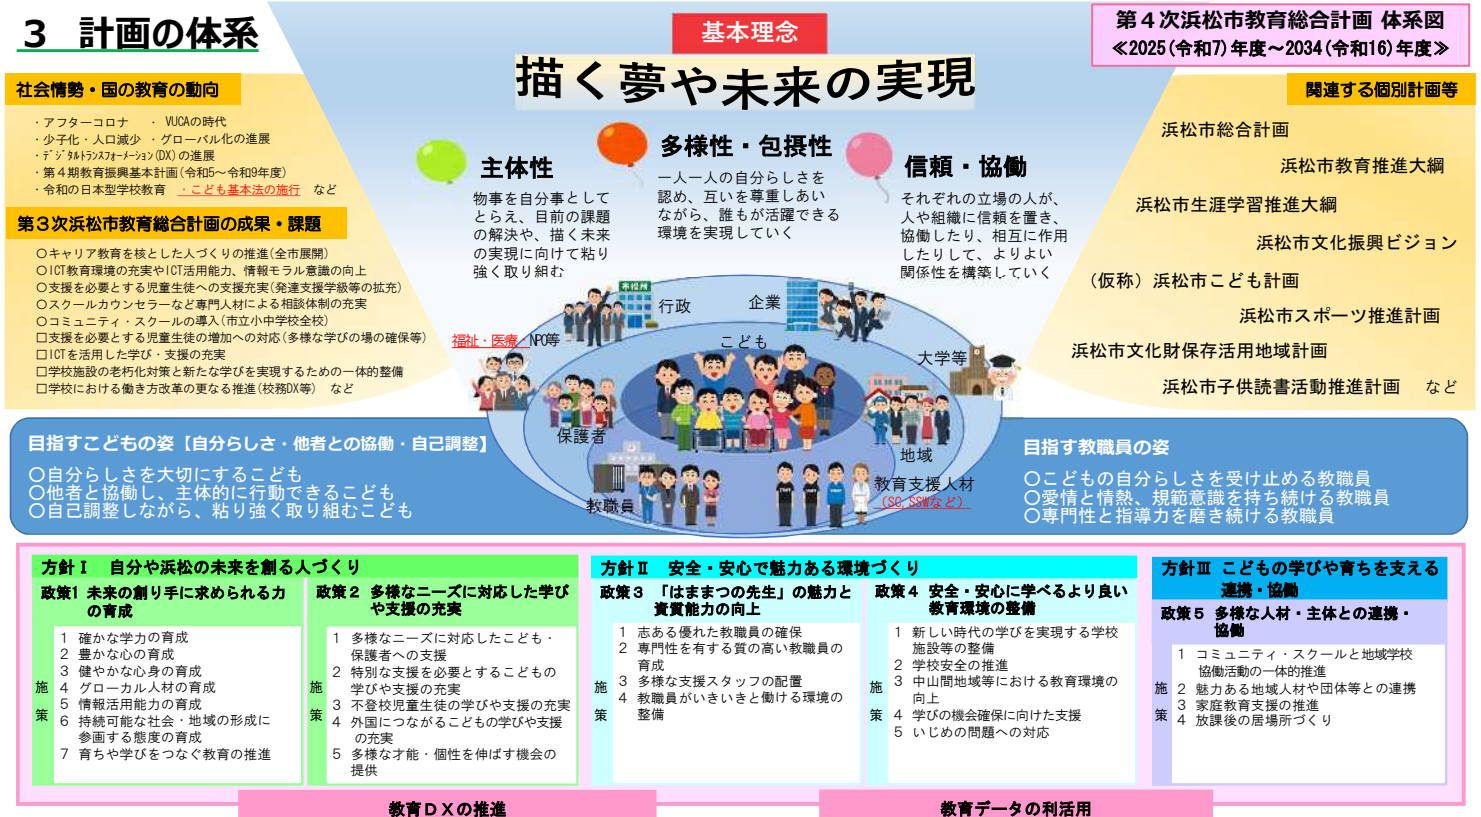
3　計画の体系

基本理念

描く夢や未来の実現

第４次浜松市教育総合計画 体系図
≪2025（令和7）年度～2034（令和16）年度≫

社会情勢・国の教育の動向

・アフターコロナ　・VUCAの時代
・少子化・人口減少　・グローバル化の進展
・デジタルトランスフォーメーション(DX)の進展
・第４期教育振興基本計画（令和5～令和9年度）
・令和の日本型学校教育　・こども基本法の施行　など

第３次浜松市教育総合計画の成果・課題

〇キャリア教育を核とした人づくりの推進(全市展開)
〇ICT教育環境の充実やICT活用能力、情報モラル意識の向上
〇支援を必要とする児童生徒への支援充実(発達支援学級等の拡充)
〇スクールカウンセラーなど専門人材による相談体制の充実
〇コミュニティ・スクールの導入(市立小中学校全校)
□支援を必要とする児童生徒の増加への対応(多様な学びの場の確保等)
□ICTを活用した学び・支援の充実
□学校施設の老朽化対策と新たな学びを実現するための一体的整備
□学校における働き方改革の更なる推進(校務DX等)　など

主体性
物事を自分事としてとらえ、目前の課題の解決や、描く未来の実現に向けて粘り強く取り組む

多様性・包摂性
一人一人の自分らしさを認め、互いを尊重しあいながら、誰もが活躍できる環境を実現していく

信頼・協働
それぞれの立場の人が、人や組織に信頼を置き、協働したり、相互に作用したりして、よりよい関係性を構築していく

関連する個別計画等

浜松市総合計画
浜松市教育推進大綱
浜松市生涯学習推進大綱
浜松市文化振興ビジョン
（仮称）浜松市こども計画
浜松市スポーツ推進計画
浜松市文化財保存活用地域計画
浜松市子供読書活動推進計画　など

行政　企業　こども　福祉・医療　NPO等　大学等　保護者　地域　教職員　教育支援人材（SC、SSWなど）　市役所

目指すこどもの姿【自分らしさ・他者との協働・自己調整】
〇自分らしさを大切にするこども
〇他者と協働し、主体的に行動できるこども
〇自己調整しながら、粘り強く取り組むこども

目指す教職員の姿
〇こどもの自分らしさを受け止める教職員
〇愛情と情熱、規範意識を持ち続ける教職員
〇専門性と指導力を磨き続ける教職員

方針Ⅰ　自分や浜松の未来を創る人づくり

政策1 未来の創り手に求められる力の育成
施策
1 確かな学力の育成
2 豊かな心の育成
3 健やかな心身の育成
4 グローカル人材の育成
5 情報活用能力の育成
6 持続可能な社会・地域の形成に参画する態度の育成
7 育ちや学びをつなぐ教育の推進

政策２ 多様なニーズに対応した学びや支援の充実
施策
1 多様なニーズに対応したこども・保護者への支援
2 特別な支援を必要とするこどもの学びや支援の充実
3 不登校児童生徒の学びや支援の充実
4 外国につながるこどもの学びや支援の充実
5 多様な才能・個性を伸ばす機会の提供

方針Ⅱ　安全・安心で魅力ある環境づくり

政策３ 「はままつの先生」の魅力と資質能力の向上
施策
1 志ある優れた教職員の確保
2 専門性を有する質の高い教職員の育成
3 多様な支援スタッフの配置
4 教職員がいきいきと働ける環境の整備

政策４ 安全・安心で学べるより良い教育環境の整備
施策
1 新しい時代の学びを実現する学校施設等の整備
2 学校安全の推進
3 中山間地域等における教育環境の向上
4 学びの機会確保に向けた支援
5 いじめの問題への対応

方針Ⅲ こどもの学びや育ちを支える連携・協働

政策５ 多様な人材・主体との連携・協働
施策
1 コミュニティ・スクールと地域学校協働活動の一体的推進
2 魅力ある地域人材や団体等との連携
3 家庭教育支援の推進
4 放課後の居場所づくり

教育ＤＸの推進
教育データの利活用